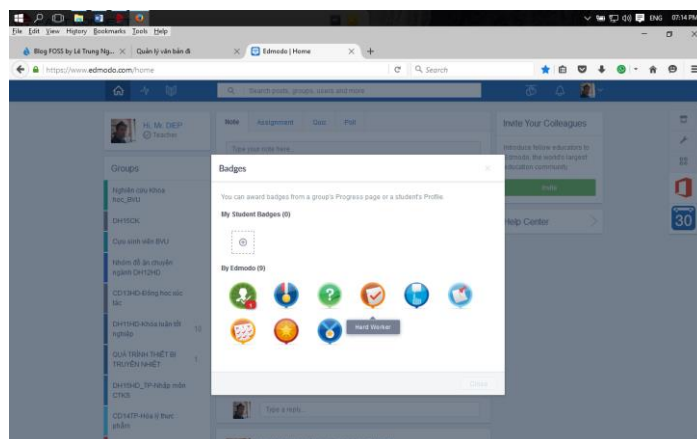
ENG 07:14 PM

File Edit View History Bookmarks Tools Help

Blog FOSS by Lê Trung Ng... ×
Quản lý văn bản đi
Edmodo | Home ×
+

https://www.edmodo.com/home
Search

Search posts, groups, users and more

Hi, Mr. DIEP
Teacher

Note
Assignment
Quiz
Poll

Type your note here...

Groups

Nghiên cứu Khoa học_BVU

DH15CK

Cựu sinh viên BVU

Nhóm đồ án chuyên ngành DH12HD

CD13HD-Động học xúc tác

DH15HD-Khóa luận tốt nghiệp 12

QUÁ TRÌNH THIẾT BỊ TRUYỀN NHIỆT 1

DH15HD_TP-Nhập môn CTKS

CD14TP-Hóa lý thực phẩm

Invite Your Colleagues

Introduce fellow educators to Edmodo, the world's largest education community.

Invite

Help Center

30

Badges

×

You can award badges from a group's Progress page or a student's Profile.

My Student Badges (0)

By Edmodo (9)

Hard Worker

Close

Type a reply...